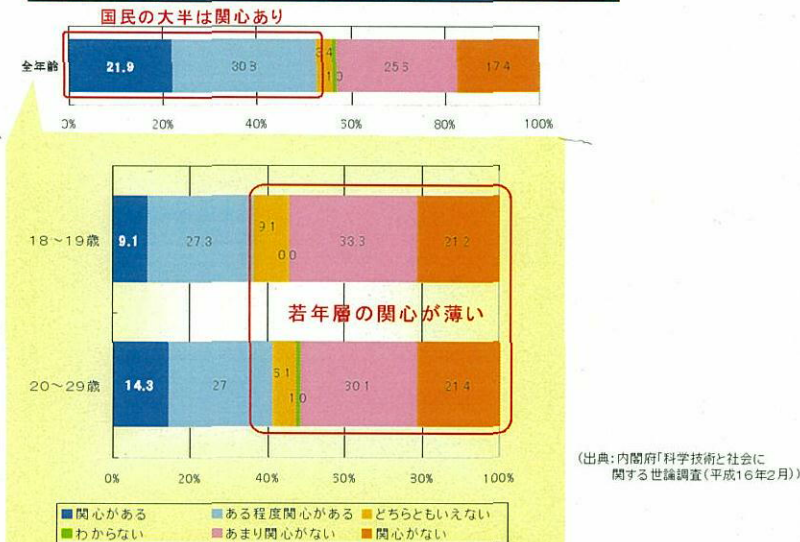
国民の大半は関心あり

全年齢 21.9 30.9 3.4 1.0 25.5 17.4

0% 20% 40% 60% 80% 100%

18～19歳 9.1 27.3 9.1 0.0 33.3 21.2

若年層の関心が薄い

20～29歳 14.3 27 6.1 1.0 30.1 21.4

0% 20% 40% 60% 80% 100%

■関心がある ■ある程度関心がある ■どちらともいえない
■わからない ■あまり関心がない ■関心がない

(出典：内閣府「科学技術と社会に関する世論調査(平成16年2月)」)